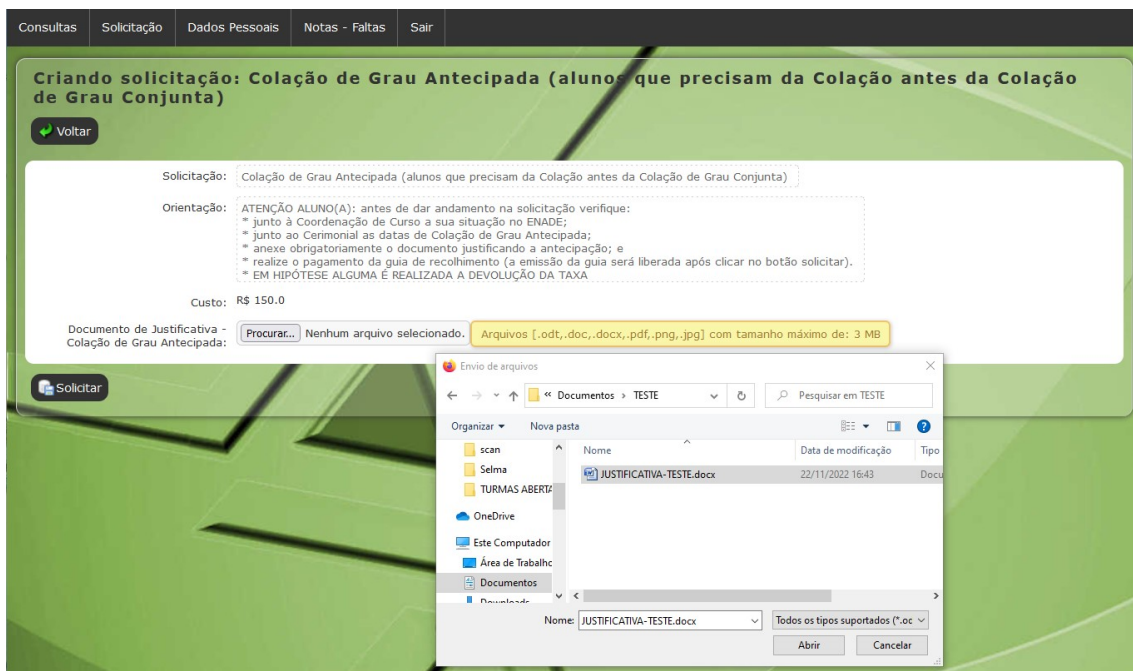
Consultas Solicitação Dados Pessoais Notas - Faltas Sair

Criando solicitação: Colação de Grau Antecipada (alunos que precisam da Colação antes da Colação de Grau Conjunta)

Voltar

Solicitação: Colação de Grau Antecipada (alunos que precisam da Colação antes da Colação de Grau Conjunta)

Orientação: ATENÇÃO ALUNO(A): antes de dar andamento na solicitação verifique:
* junto à Coordenação de Curso a sua situação no ENADE;
* junto ao Cerimonial as datas de Colação de Grau Antecipada;
* anexe obrigatoriamente o documento justificando a antecipação; e
* realize o pagamento da guia de recolhimento (a emissão da guia será liberada após clicar no botão solicitar).
* EM HIPÓTESE ALGUMA É REALIZADA A DEVOLUÇÃO DA TAXA

Custo: R$ 150.0

Documento de Justificativa - Colação de Grau Antecipada: Procurar... Nenhum arquivo selecionado. Arquivos [.odt,.doc,.docx,.pdf,.png,.jpg] com tamanho máximo de: 3 MB

Solicitar

Envio de arquivos
« Documentos › TESTE
Pesquisar em TESTE
Organizar ▾ Nova pasta
scan
Selma
TURMAS ABERTA
OneDrive
Este Computador
Área de Trabalho
Documentos
Downloads
Nome
Data de modificação
Tipo
JUSTIFICATIVA-TESTE.docx
22/11/2022 16:43
Docu
Nome: JUSTIFICATIVA-TESTE.docx
Todos os tipos suportados (*.oc
Abrir
Cancelar